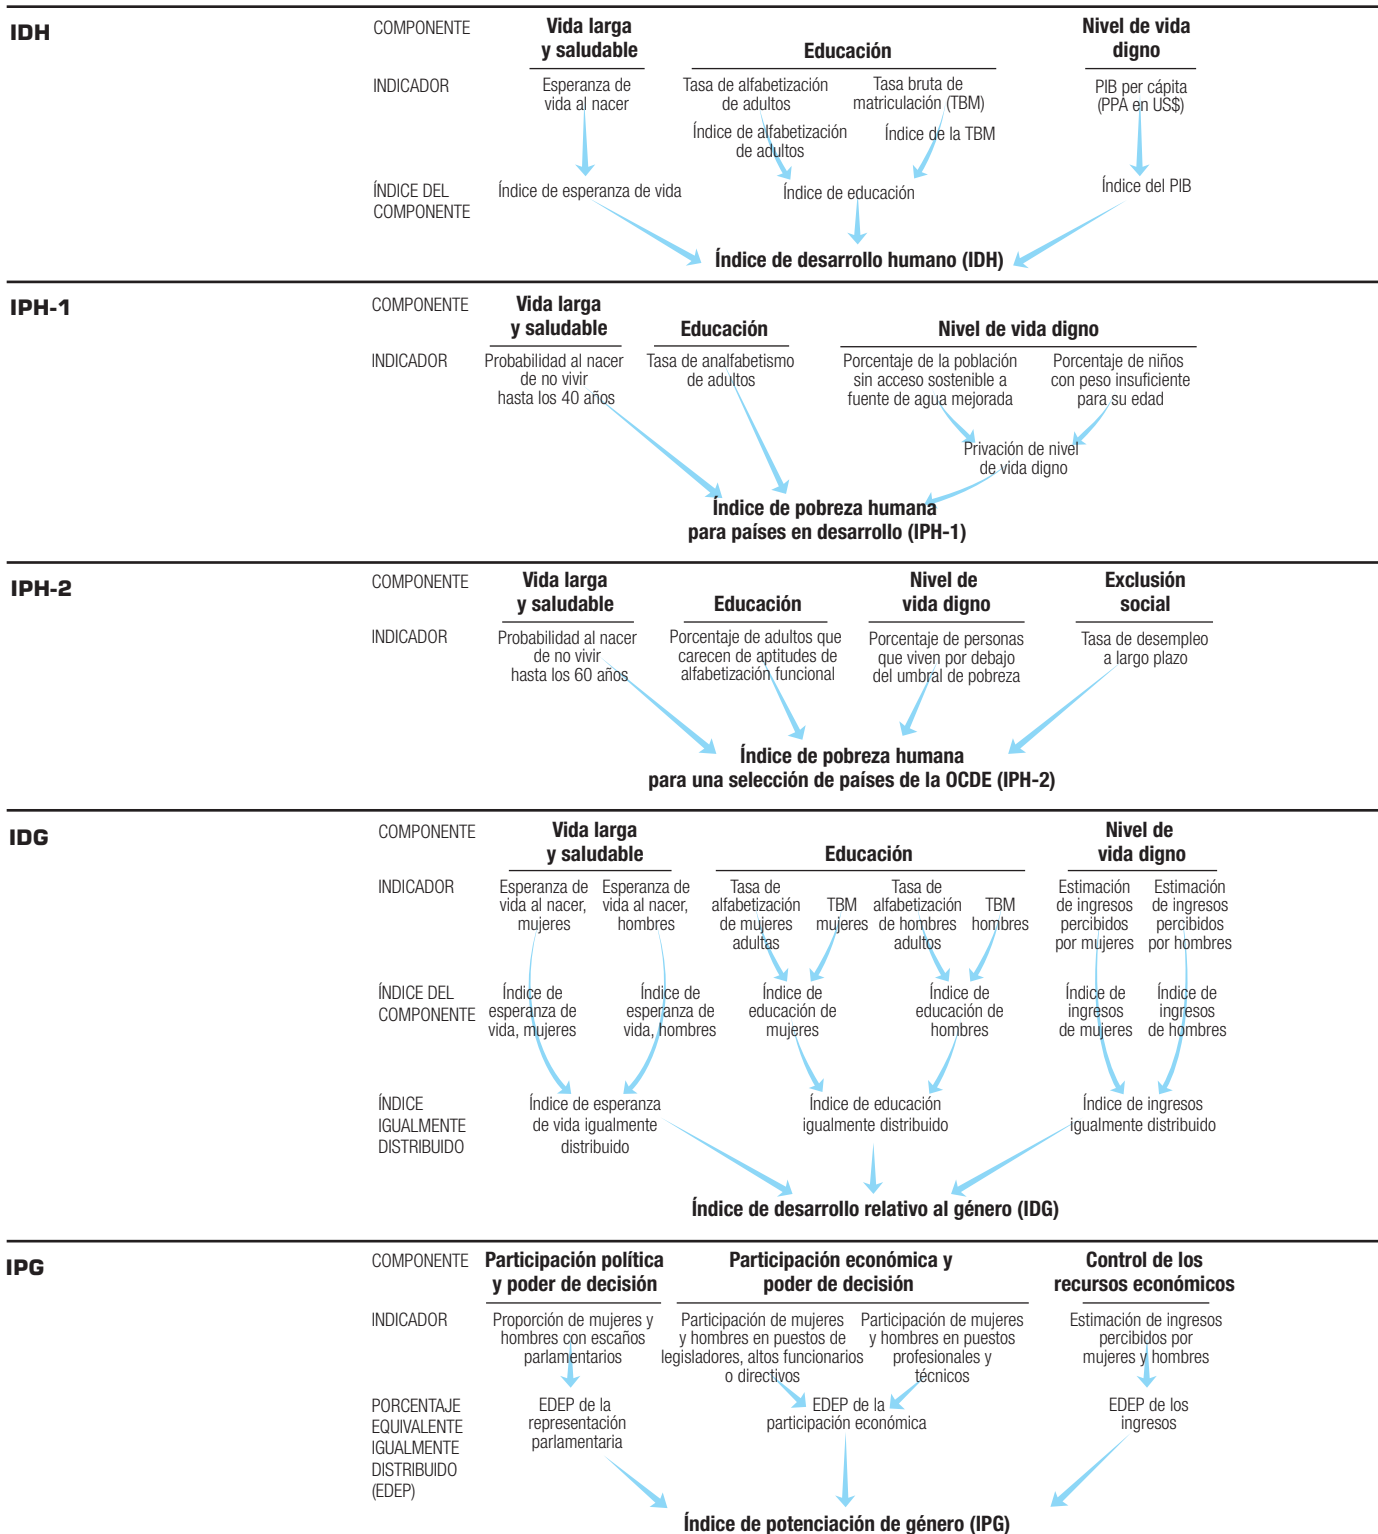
IDH

COMPONENTE
Vida larga y saludable
Educación
Nivel de vida digno

INDICADOR
Esperanza de vida al nacer
Tasa de alfabetización de adultos
Tasa bruta de matriculación (TBM)
PIB per cápita (PPA en US$)

Índice de alfabetización de adultos
Índice de la TBM

ÍNDICE DEL COMPONENTE
Índice de esperanza de vida
Índice de educación
Índice del PIB

Índice de desarrollo humano (IDH)

IPH-1

COMPONENTE
Vida larga y saludable
Educación
Nivel de vida digno

INDICADOR
Probabilidad al nacer de no vivir hasta los 40 años
Tasa de analfabetismo de adultos
Porcentaje de la población sin acceso sostenible a fuente de agua mejorada
Porcentaje de niños con peso insuficiente para su edad

Privación de nivel de vida digno

Índice de pobreza humana para países en desarrollo (IPH-1)

IPH-2

COMPONENTE
Vida larga y saludable
Educación
Nivel de vida digno
Exclusión social

INDICADOR
Probabilidad al nacer de no vivir hasta los 60 años
Porcentaje de adultos que carecen de aptitudes de alfabetización funcional
Porcentaje de personas que viven por debajo del umbral de pobreza
Tasa de desempleo a largo plazo

Índice de pobreza humana para una selección de países de la OCDE (IPH-2)

IDG

COMPONENTE
Vida larga y saludable
Educación
Nivel de vida digno

INDICADOR
Esperanza de vida al nacer, mujeres
Esperanza de vida al nacer, hombres
Tasa de alfabetización de mujeres adultas
TBM mujeres
Tasa de alfabetización de hombres adultos
TBM hombres
Estimación de ingresos percibidos por mujeres
Estimación de ingresos percibidos por hombres

ÍNDICE DEL COMPONENTE
Índice de esperanza de vida, mujeres
Índice de esperanza de vida, hombres
Índice de educación de mujeres
Índice de educación de hombres
Índice de ingresos de mujeres
Índice de ingresos de hombres

ÍNDICE IGUALMENTE DISTRIBUIDO
Índice de esperanza de vida igualmente distribuido
Índice de educación igualmente distribuido
Índice de ingresos igualmente distribuido

Índice de desarrollo relativo al género (IDG)

IPG

COMPONENTE
Participación política y poder de decisión
Participación económica y poder de decisión
Control de los recursos económicos

INDICADOR
Proporción de mujeres y hombres con escaños parlamentarios
Participación de mujeres y hombres en puestos de legisladores, altos funcionarios o directivos
Participación de mujeres y hombres en puestos profesionales y técnicos
Estimación de ingresos percibidos por mujeres y hombres

PORCENTAJE EQUIVALENTE IGUALMENTE DISTRIBUIDO (EDEP)
EDEP de la representación parlamentaria
EDEP de la participación económica
EDEP de los ingresos

Índice de potenciación de género (IPG)